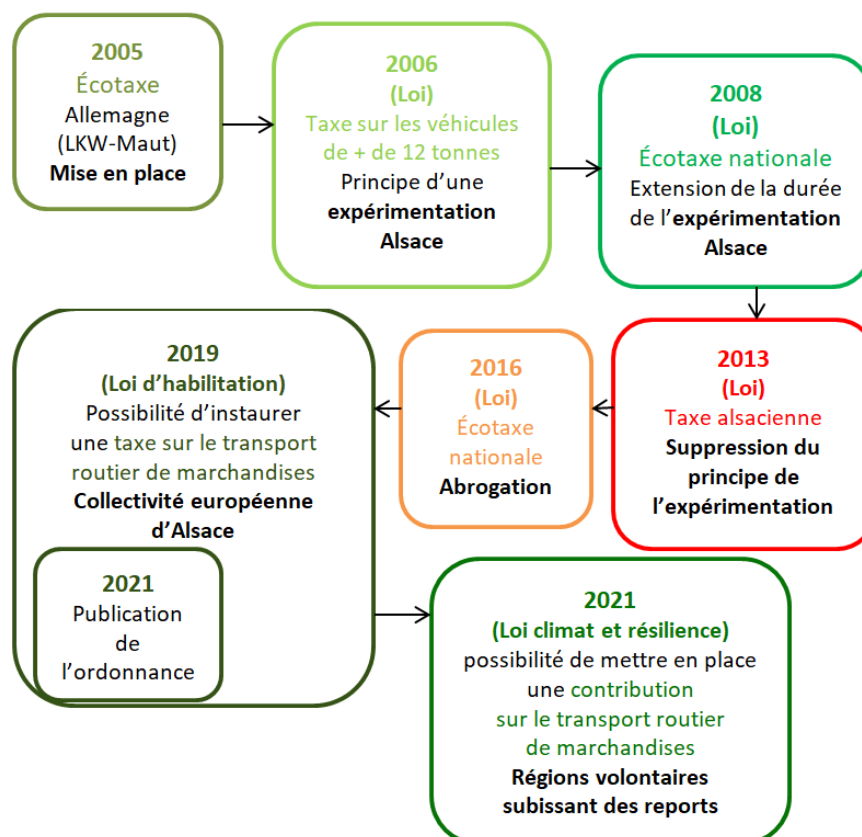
2005
Écotaxe
Allemagne
(LKW-Maut)
Mise en place

2006
(Loi)
Taxe sur les véhicules de + de 12 tonnes
Principe d'une expérimentation Alsace

2008
(Loi)
Écotaxe nationale
Extension de la durée de l'expérimentation Alsace

2013
(Loi)
Taxe alsacienne
Suppression du principe de l'expérimentation

2016
(Loi)
Écotaxe nationale
Abrogation

2019
(Loi d'habilitation)
Possibilité d'instaurer une taxe sur le transport routier de marchandises
Collectivité européenne d'Alsace

2021
Publication de l'ordonnance

2021
(Loi climat et résilience)
possibilité de mettre en place une contribution sur le transport routier de marchandises
Régions volontaires subissant des reports